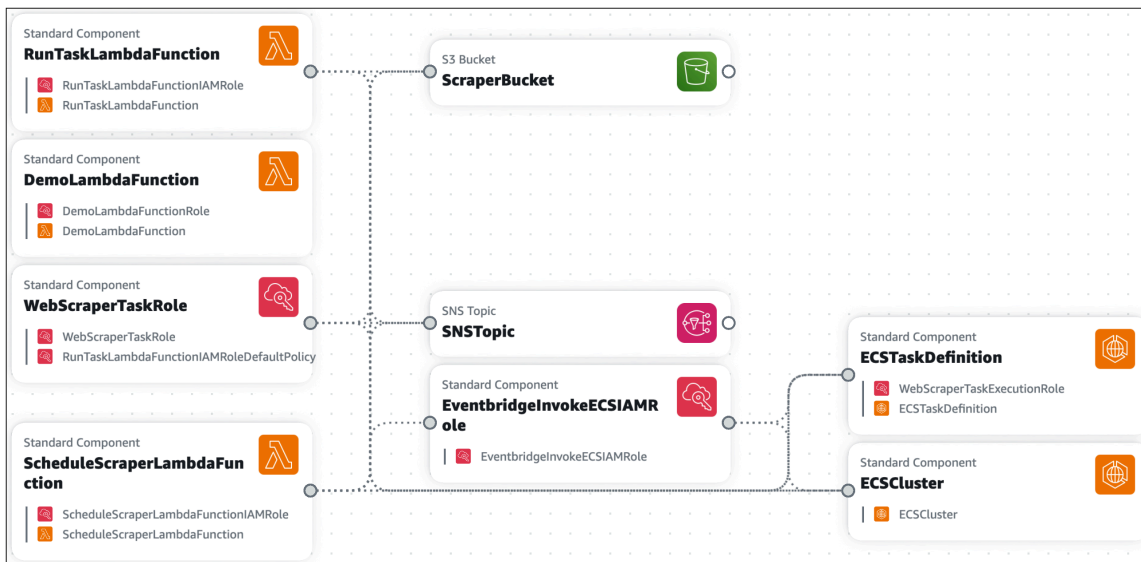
Standard Component
RunTaskLambdaFunction
RunTaskLambdaFunctionIAMRole
RunTaskLambdaFunction

Standard Component
DemoLambdaFunction
DemoLambdaFunctionRole
DemoLambdaFunction

Standard Component
WebScraperTaskRole
WebScraperTaskRole
RunTaskLambdaFunctionIAMRoleDefaultPolicy

Standard Component
ScheduleScraperLambdaFunction
ScheduleScraperLambdaFunctionIAMRole
ScheduleScraperLambdaFunction

S3 Bucket
ScraperBucket

SNS Topic
SNSTopic

Standard Component
EventbridgeInvokeECSIAMRole
EventbridgeInvokeECSIAMRole

Standard Component
ECSTaskDefinition
WebScraperTaskExecutionRole
ECSTaskDefinition

Standard Component
ECSCluster
ECSCluster